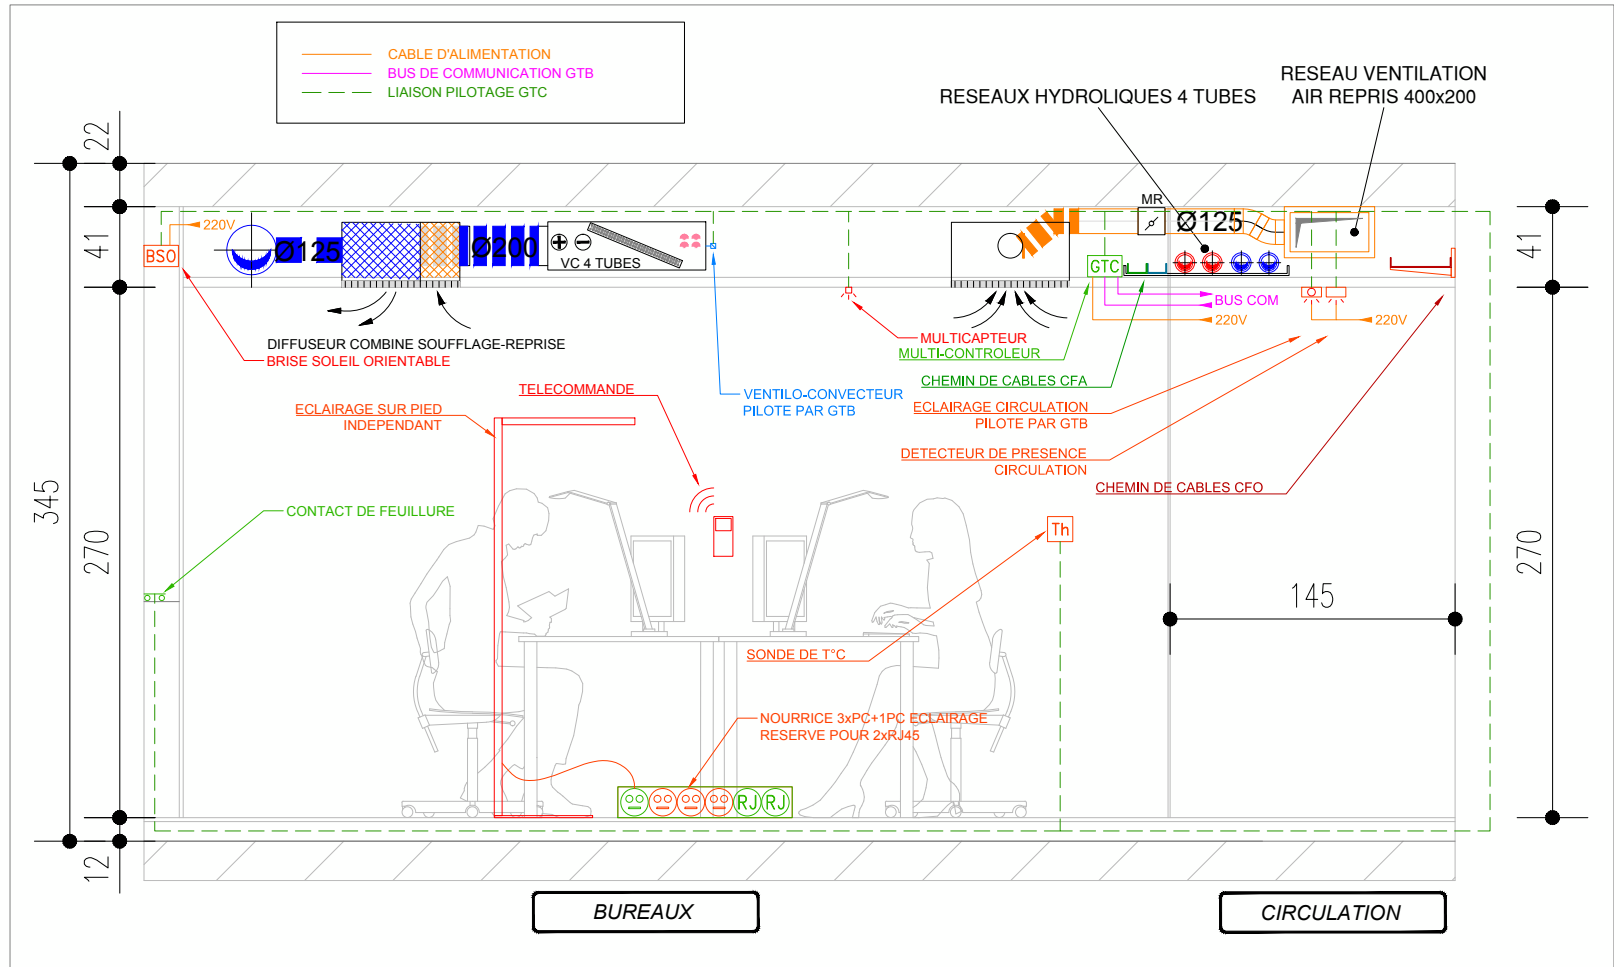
CABLE D'ALIMENTATION
BUS DE COMMUNICATION GTB
LIAISON PILOTAGE GTC

RESEAUX HYDROLIQUES 4 TUBES

RESEAU VENTILATION
AIR REPRIS 400x200

22

41

345

270

12

41

270

220V

BSO

Ø125

Ø200

VC 4 TUBES

MR

Ø125

GTC

BUS COM

220V

220V

DIFFUSEUR COMBINE SOUFFLAGE-REPRISE
BRISE SOLEIL ORIENTABLE

MULTICAPTEUR
MULTI-CONTROLEUR

CHEMIN DE CABLES CFA

TELECOMMANDE

VENTILO-CONVECTEUR
PILOTE PAR GTB

ECLAIRAGE SUR PIED
INDEPENDANT

ECLAIRAGE CIRCULATION
PILOTE PAR GTB

DETECTEUR DE PRESENCE
CIRCULATION

CHEMIN DE CABLES CFO

CONTACT DE FEUILLURE

Th

145

SONDE DE T°C

NOURRICE 3xPC+1PC ECLAIRAGE
RESERVE POUR 2xRJ45

RJ RJ

BUREAUX

CIRCULATION